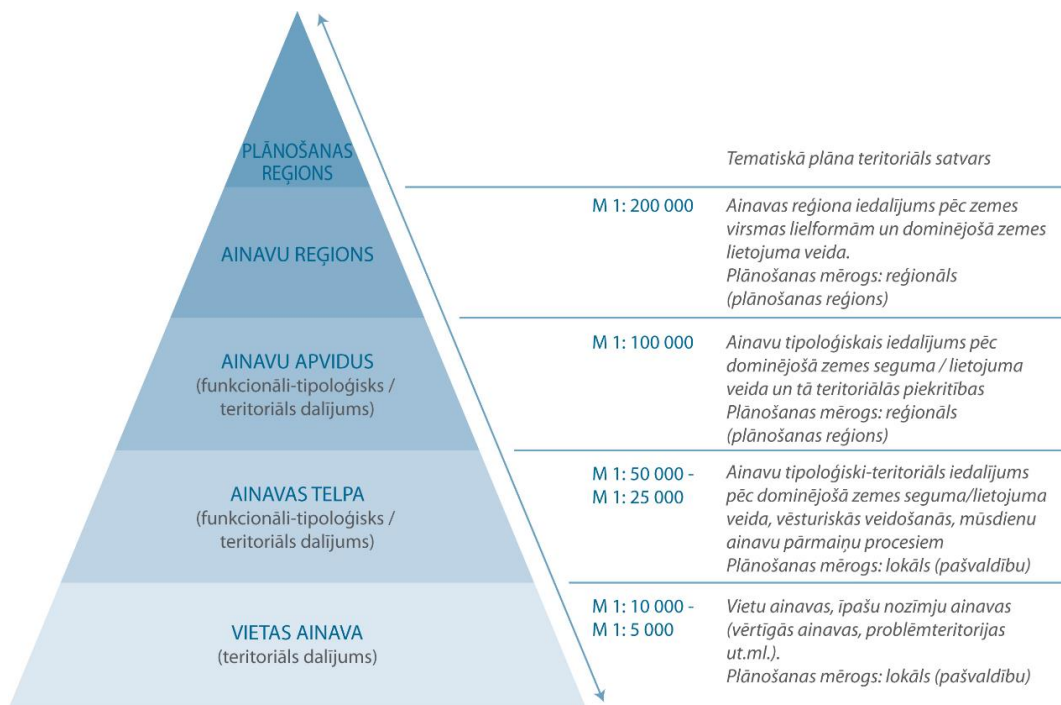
PLĀNOŠANAS REĢIONS

Tematiskā plāna teritoriāls satvars

AINAVU REĢIONS

M 1: 200 000

Ainavas reģiona iedalījums pēc zemes virsmas lielformām un dominējošā zemes lietojuma veida.
Plānošanas mērogs: reģionāls (plānošanas reģions)

AINAVU APVIDUS
(funkcionāli-tipoloģisks / teritoriāls dalījums)

M 1: 100 000

Ainavu tipoloģiskais iedalījums pēc dominējošā zemes seguma / lietojuma veida un tā teritoriālās piekritības
Plānošanas mērogs: reģionāls (plānošanas reģions)

AINAVAS TELPA
(funkcionāli-tipoloģisks / teritoriāls dalījums)

M 1: 50 000 - M 1: 25 000

Ainavu tipoloģiski-teritoriāls iedalījums pēc dominējošā zemes seguma/lietojuma veida, vēsturiskās veidošanās, mūsdienu ainavu pārmaiņu procesiem
Plānošanas mērogs: lokāls (pašvaldību)

VIETAS AINAVA
(teritoriāls dalījums)

M 1: 10 000 - M 1: 5 000

Vietu ainavas, īpašu nozīmju ainavas (vērtīgās ainavas, problēmteritorijas ut.ml.).
Plānošanas mērogs: lokāls (pašvaldību)